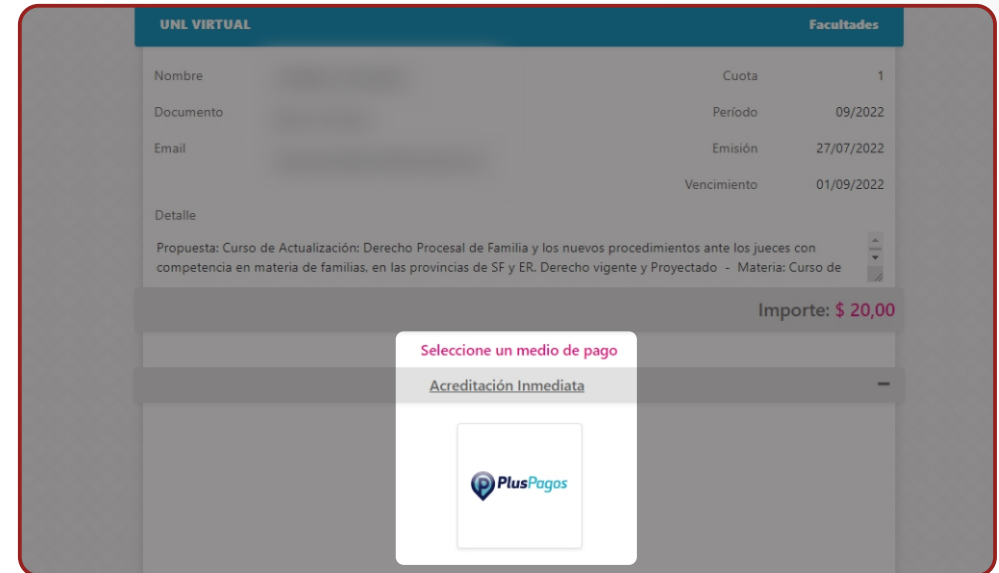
UNL VIRTUAL

Facultades

Nombre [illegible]

Documento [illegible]

Email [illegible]

Cuota 1

Período 09/2022

Emisión 27/07/2022

Vencimiento 01/09/2022

Detalle

Propuesta: Curso de Actualización: Derecho Procesal de Familia y los nuevos procedimientos ante los jueces con competencia en materia de familias, en las provincias de SF y ER. Derecho vigente y Proyectado - Materia: Curso de

Importe: $ 20,00

Seleccione un medio de pago

Acreditación Inmediata

PlusPagos